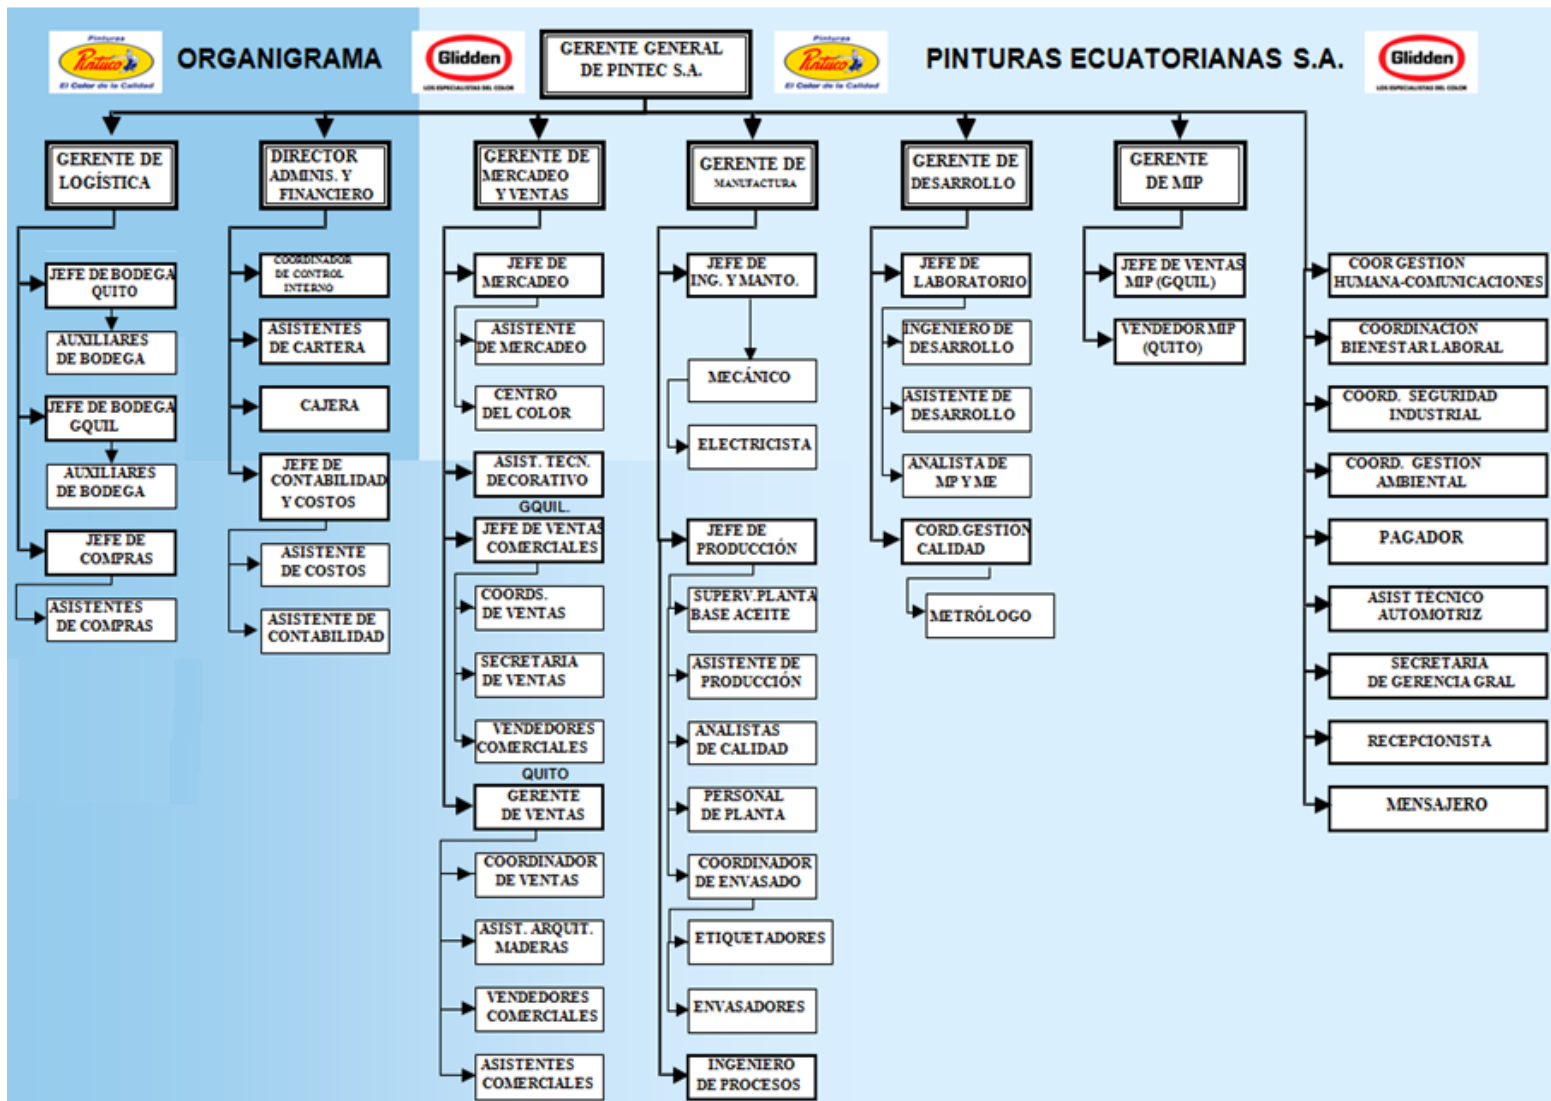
Pinturas Pintuco El Color de la Calidad ORGANIGRAMA Glidden LOS ESPECIALISTAS DEL COLOR

GERENTE GENERAL DE PINTEC S.A.

Pinturas Pintuco El Color de la Calidad PINTURAS ECUATORIANAS S.A. Glidden LOS ESPECIALISTAS DEL COLOR

GERENTE DE LOGÍSTICA
JEFE DE BODEGA QUITO
AUXILIARES DE BODEGA
JEFE DE BODEGA GQUIL
AUXILIARES DE BODEGA
JEFE DE COMPRAS
ASISTENTES DE COMPRAS

DIRECTOR ADMINIS. Y FINANCIERO
COORDINADOR DE CONTROL INTERNO
ASISTENTES DE CARTERA
CAJERA
JEFE DE CONTABILIDAD Y COSTOS
ASISTENTE DE COSTOS
ASISTENTE DE CONTABILIDAD

GERENTE DE MERCADEO Y VENTAS
JEFE DE MERCADEO
ASISTENTE DE MERCADEO
CENTRO DEL COLOR
ASIST. TECN. DECORATIVO
GQUIL.
JEFE DE VENTAS COMERCIALES
COORDS. DE VENTAS
SECRETARIA DE VENTAS
VENDEDORES COMERCIALES
QUITO
GERENTE DE VENTAS
COORDINADOR DE VENTAS
ASIST. ARQUIT. MADERAS
VENDEDORES COMERCIALES
ASISTENTES COMERCIALES

GERENTE DE MANUFACTURA
JEFE DE ING. Y MANTO.
MECÁNICO
ELECTRICISTA
JEFE DE PRODUCCIÓN
SUPERV. PLANTA BASE ACEITE
ASISTENTE DE PRODUCCIÓN
ANALISTAS DE CALIDAD
PERSONAL DE PLANTA
COORDINADOR DE ENVASADO
ETIQUETADORES
ENVASADORES
INGENIERO DE PROCESOS

GERENTE DE DESARROLLO
JEFE DE LABORATORIO
INGENIERO DE DESARROLLO
ASISTENTE DE DESARROLLO
ANALISTA DE MP Y ME
CORD. GESTION CALIDAD
METRÓLOGO

GERENTE DE MIP
JEFE DE VENTAS MIP (GQUIL)
VENDEDOR MIP (QUITO)

COOR GESTION HUMANA-COMUNICACIONES
COORDINACION BIENESTAR LABORAL
COORD. SEGURIDAD INDUSTRIAL
COORD. GESTION AMBIENTAL
PAGADOR
ASIST TECNICO AUTOMOTRIZ
SECRETARIA DE GERENCIA GRAL
RECEPCIONISTA
MENSAJERO